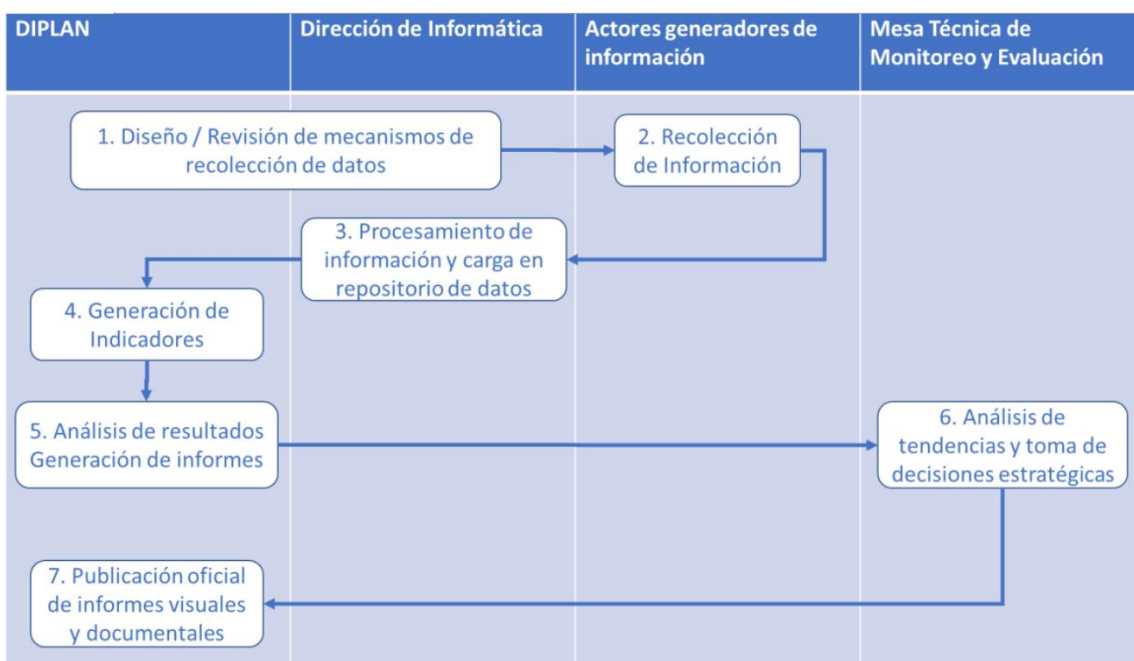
| DIPLAN | Dirección de Informática | Actores generadores de información | Mesa Técnica de Monitoreo y Evaluación |
|---|---|---|---|

1. Diseño / Revisión de mecanismos de recolección de datos

2. Recolección de Información

3. Procesamiento de información y carga en repositorio de datos

4. Generación de Indicadores

5. Análisis de resultados Generación de informes

6. Análisis de tendencias y toma de decisiones estratégicas

7. Publicación oficial de informes visuales y documentales